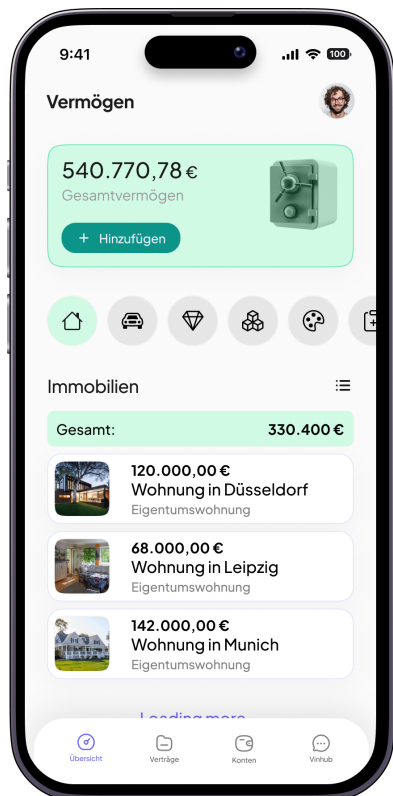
9:41

100

Vermögen

540.770,78 €
Gesamtvermögen

+ Hinzufügen

Immobilien

Gesamt: 330.400 €

120.000,00 €
Wohnung in Düsseldorf
Eigentumswohnung

68.000,00 €
Wohnung in Leipzig
Eigentumswohnung

142.000,00 €
Wohnung in Munich
Eigentumswohnung

Loading more

Übersicht Verträge Konten Vinhub